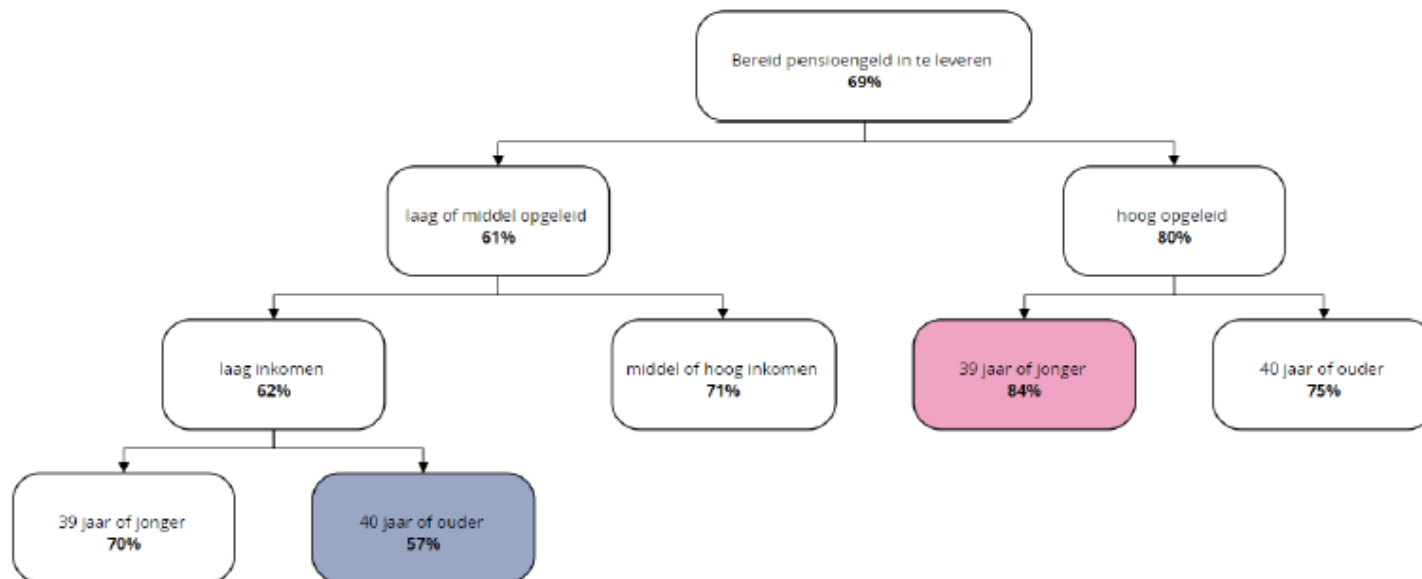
Bereid pensioengeld in te leveren
69%

laag of middel opgeleid
61%

hoog opgeleid
80%

laag inkomen
62%

middel of hoog inkomen
71%

39 jaar of jonger
84%

40 jaar of ouder
75%

39 jaar of jonger
70%

40 jaar of ouder
57%